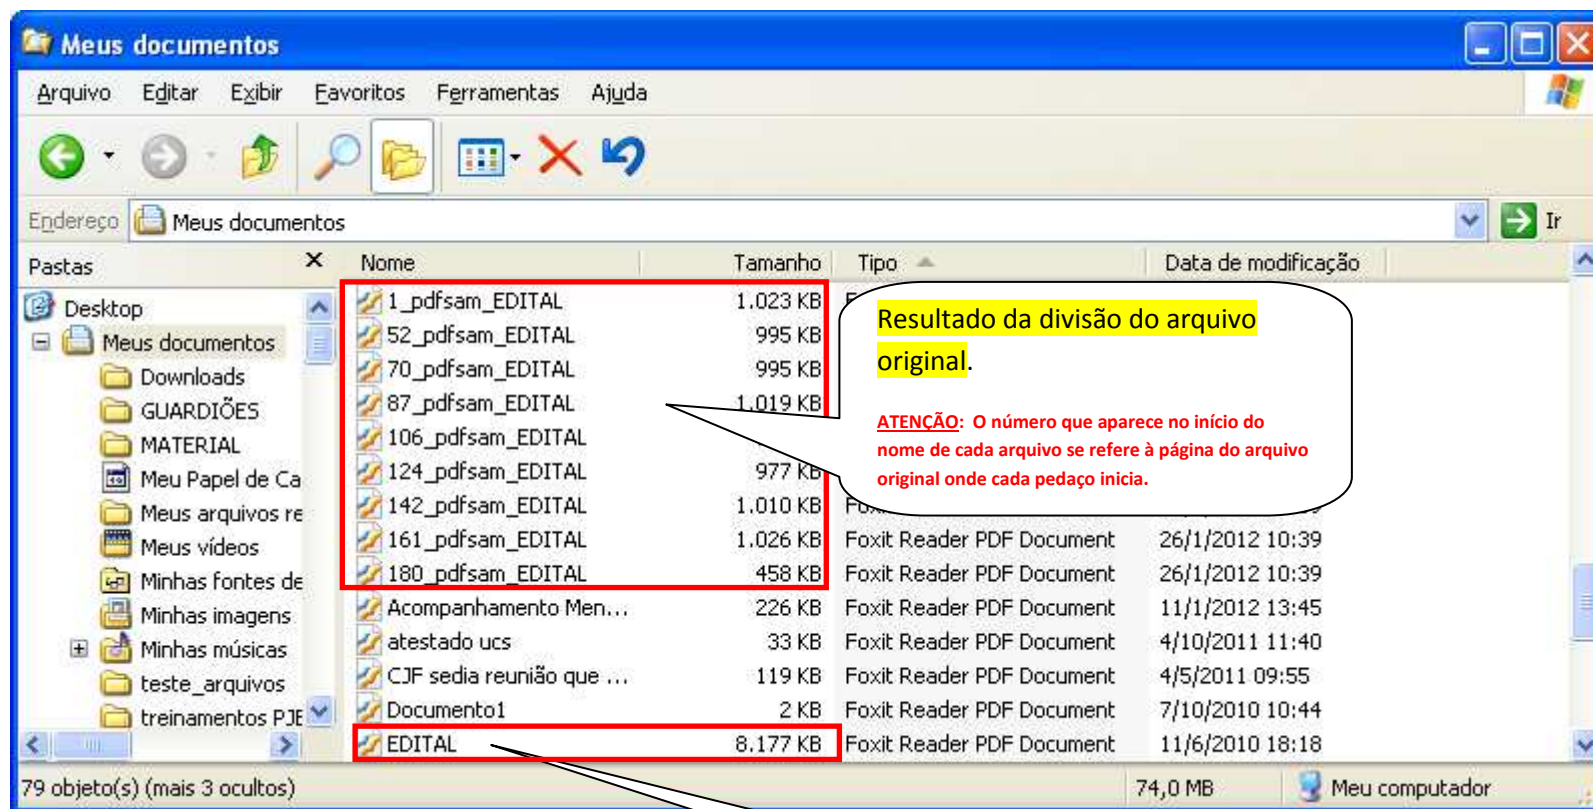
Meus documentos

Arquivo Editar Exibir Favoritos Ferramentas Ajuda

Endereço Meus documentos Ir

Pastas

Desktop
Meus documentos
Downloads
GUARDIÕES
MATERIAL
Meu Papel de Ca
Meus arquivos re
Meus vídeos
Minhas fontes de
Minhas imagens
Minhas músicas
teste_arquivos
treinamentos PJE

| Nome | Tamanho | Tipo | Data de modificação |
|---|---|---|---|
| 1_pdfsam_EDITAL | 1.023 KB | | |
| 52_pdfsam_EDITAL | 995 KB | | |
| 70_pdfsam_EDITAL | 995 KB | | |
| 87_pdfsam_EDITAL | 1.019 KB | | |
| 106_pdfsam_EDITAL | | | |
| 124_pdfsam_EDITAL | 977 KB | | |
| 142_pdfsam_EDITAL | 1.010 KB | | |
| 161_pdfsam_EDITAL | 1.026 KB | Foxit Reader PDF Document | 26/1/2012 10:39 |
| 180_pdfsam_EDITAL | 458 KB | Foxit Reader PDF Document | 26/1/2012 10:39 |
| Acompanhamento Men... | 226 KB | Foxit Reader PDF Document | 11/1/2012 13:45 |
| atestado ucs | 33 KB | Foxit Reader PDF Document | 4/10/2011 11:40 |
| CJF sedia reunião que ... | 119 KB | Foxit Reader PDF Document | 4/5/2011 09:55 |
| Documento1 | 2 KB | Foxit Reader PDF Document | 7/10/2010 10:44 |
| EDITAL | 8.177 KB | Foxit Reader PDF Document | 11/6/2010 18:18 |

Resultado da divisão do arquivo original.

ATENÇÃO: O número que aparece no início do nome de cada arquivo se refere à página do arquivo original onde cada pedaço inicia.

79 objeto(s) (mais 3 ocultos) 74,0 MB Meu computador